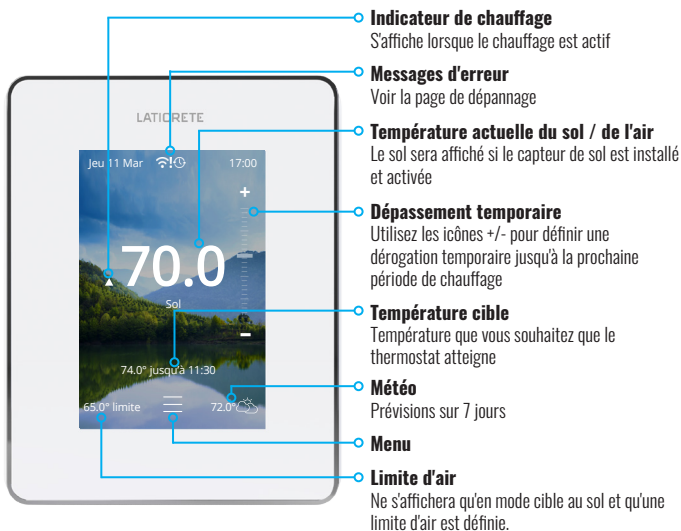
LATICRETE

Jeu 11 Mar

17:00

+

70.0

Sol

–

74.0° jusqu'à 11:30

65.0° limite

72.0°

Indicateur de chauffage
S'affiche lorsque le chauffage est actif

Messages d'erreur
Voir la page de dépannage

Température actuelle du sol / de l'air
Le sol sera affiché si le capteur de sol est installé et activée

Dépassement temporaire
Utilisez les icônes +/- pour définir une dérogation temporaire jusqu'à la prochaine période de chauffage

Température cible
Température que vous souhaitez que le thermostat atteigne

Météo
Prévisions sur 7 jours

Menu

Limite d'air
Ne s'affichera qu'en mode cible au sol et qu'une limite d'air est définie.